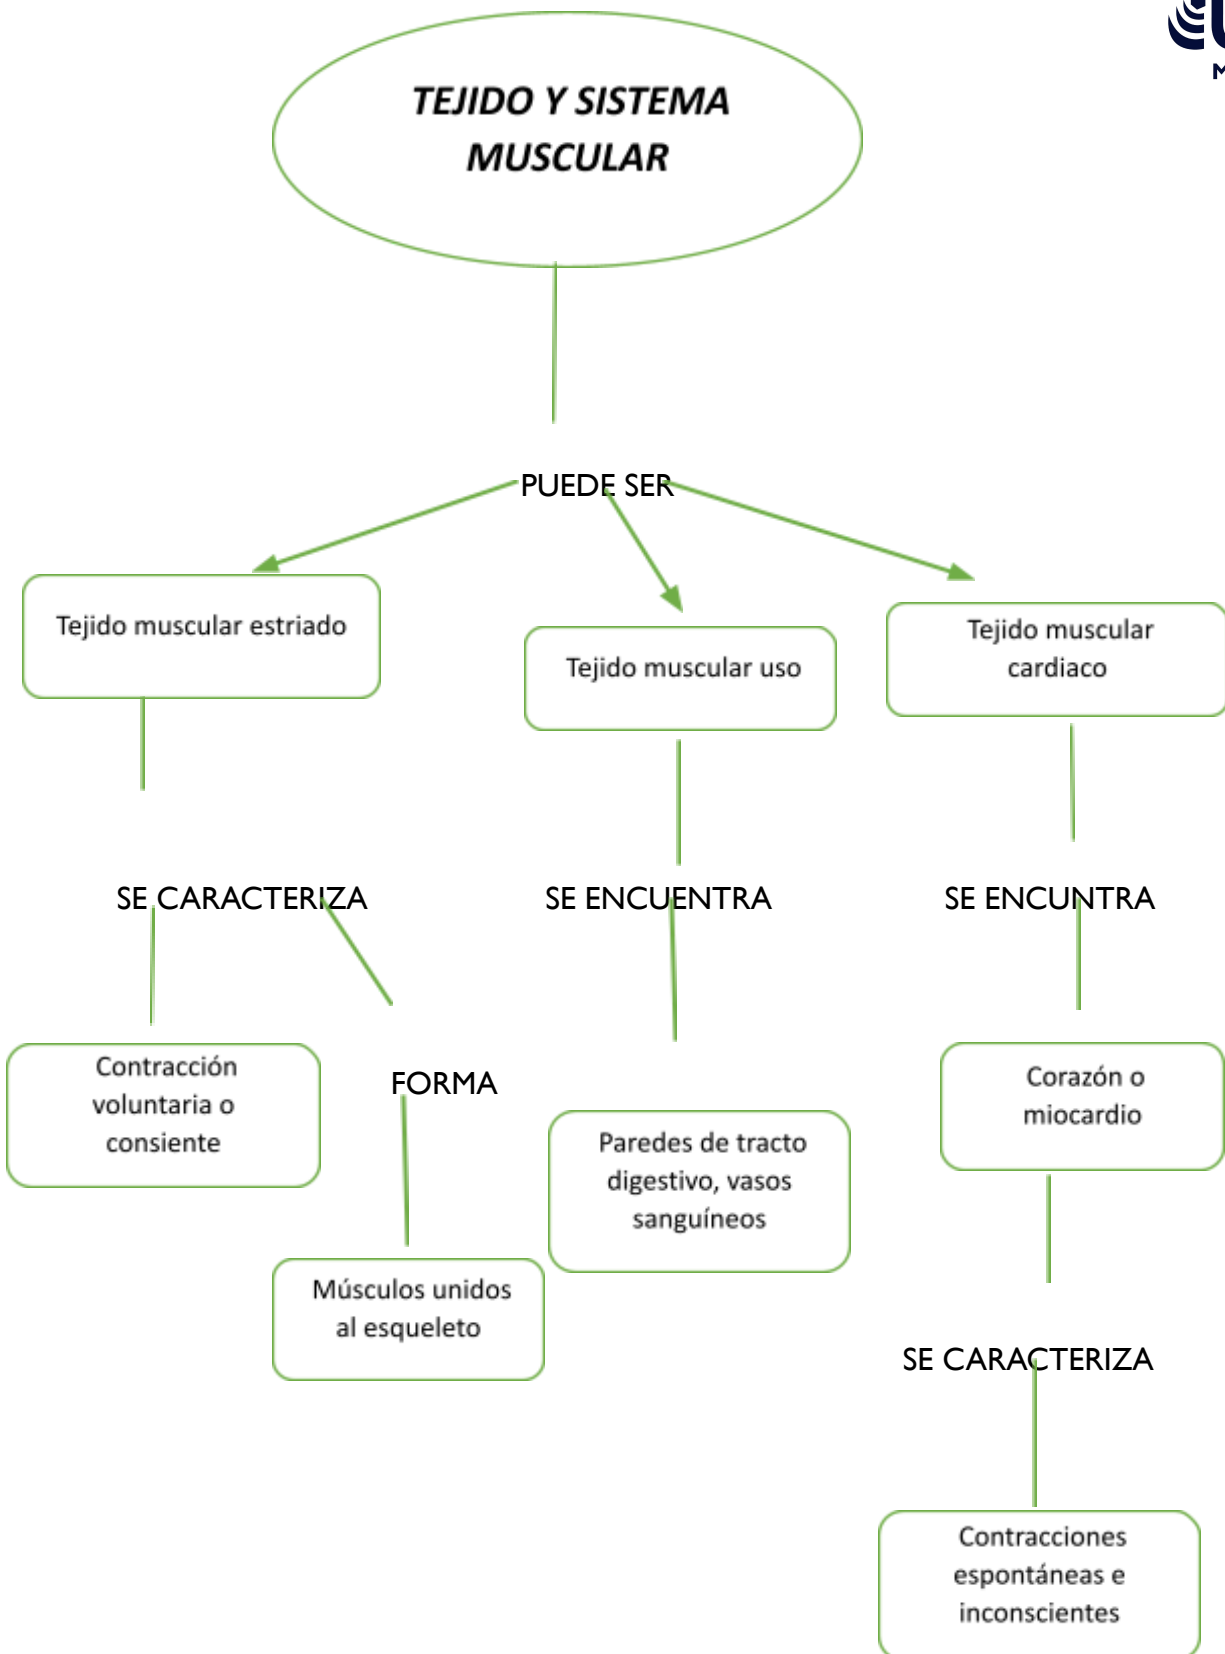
TEJIDO Y SISTEMA MUSCULAR

PUEDE SER

Tejido muscular estriado

Tejido muscular uso

Tejido muscular cardiaco

SE CARACTERIZA

SE ENCUENTRA

SE ENCUNTRA

Contracción voluntaria o consiente

FORMA

Paredes de tracto digestivo, vasos sanguíneos

Corazón o miocardio

Músculos unidos al esqueleto

SE CARACTERIZA

Contracciones espontáneas e inconscientes